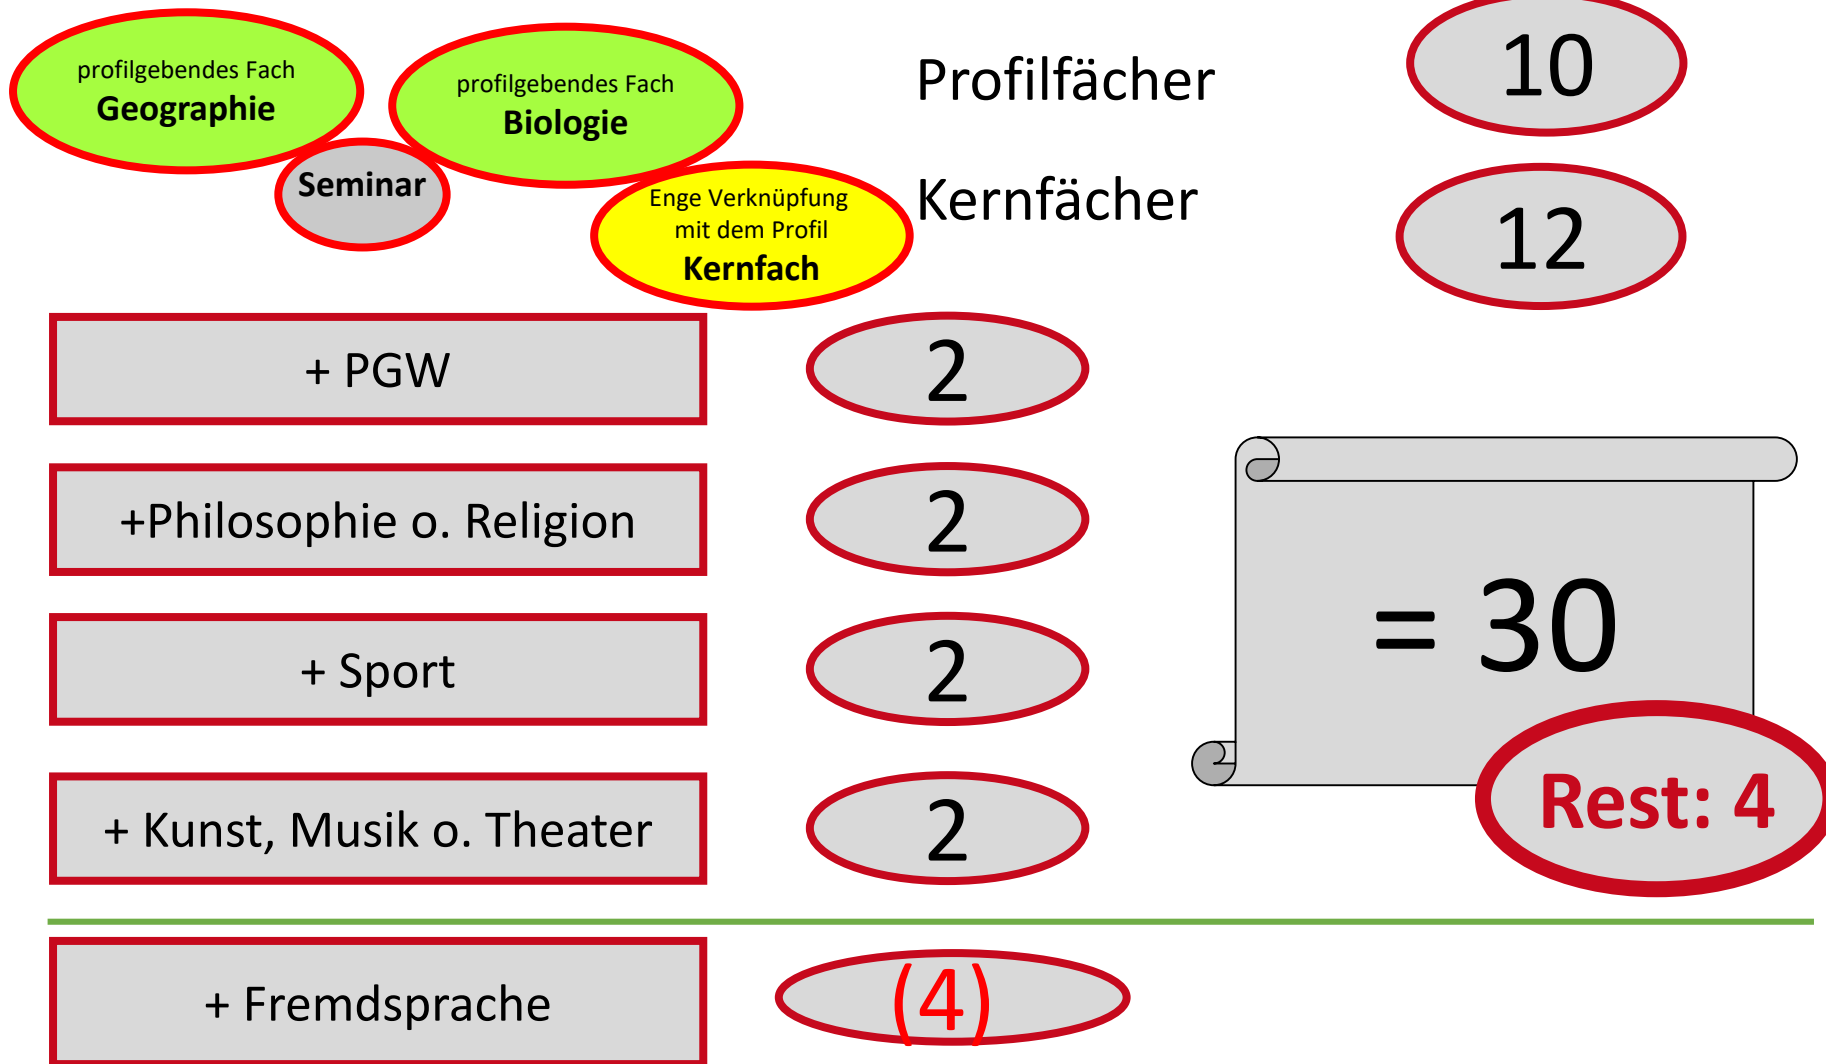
profilgebendes Fach
Geographie

profilgebendes Fach
Biologie

Seminar

Enge Verknüpfung mit dem Profil
Kernfach

Profilfächer

10

Kernfächer

12

+ PGW

2

+Philosophie o. Religion

2

+ Sport

2

+ Kunst, Musik o. Theater

2

= 30

Rest: 4

+ Fremdsprache

(4)